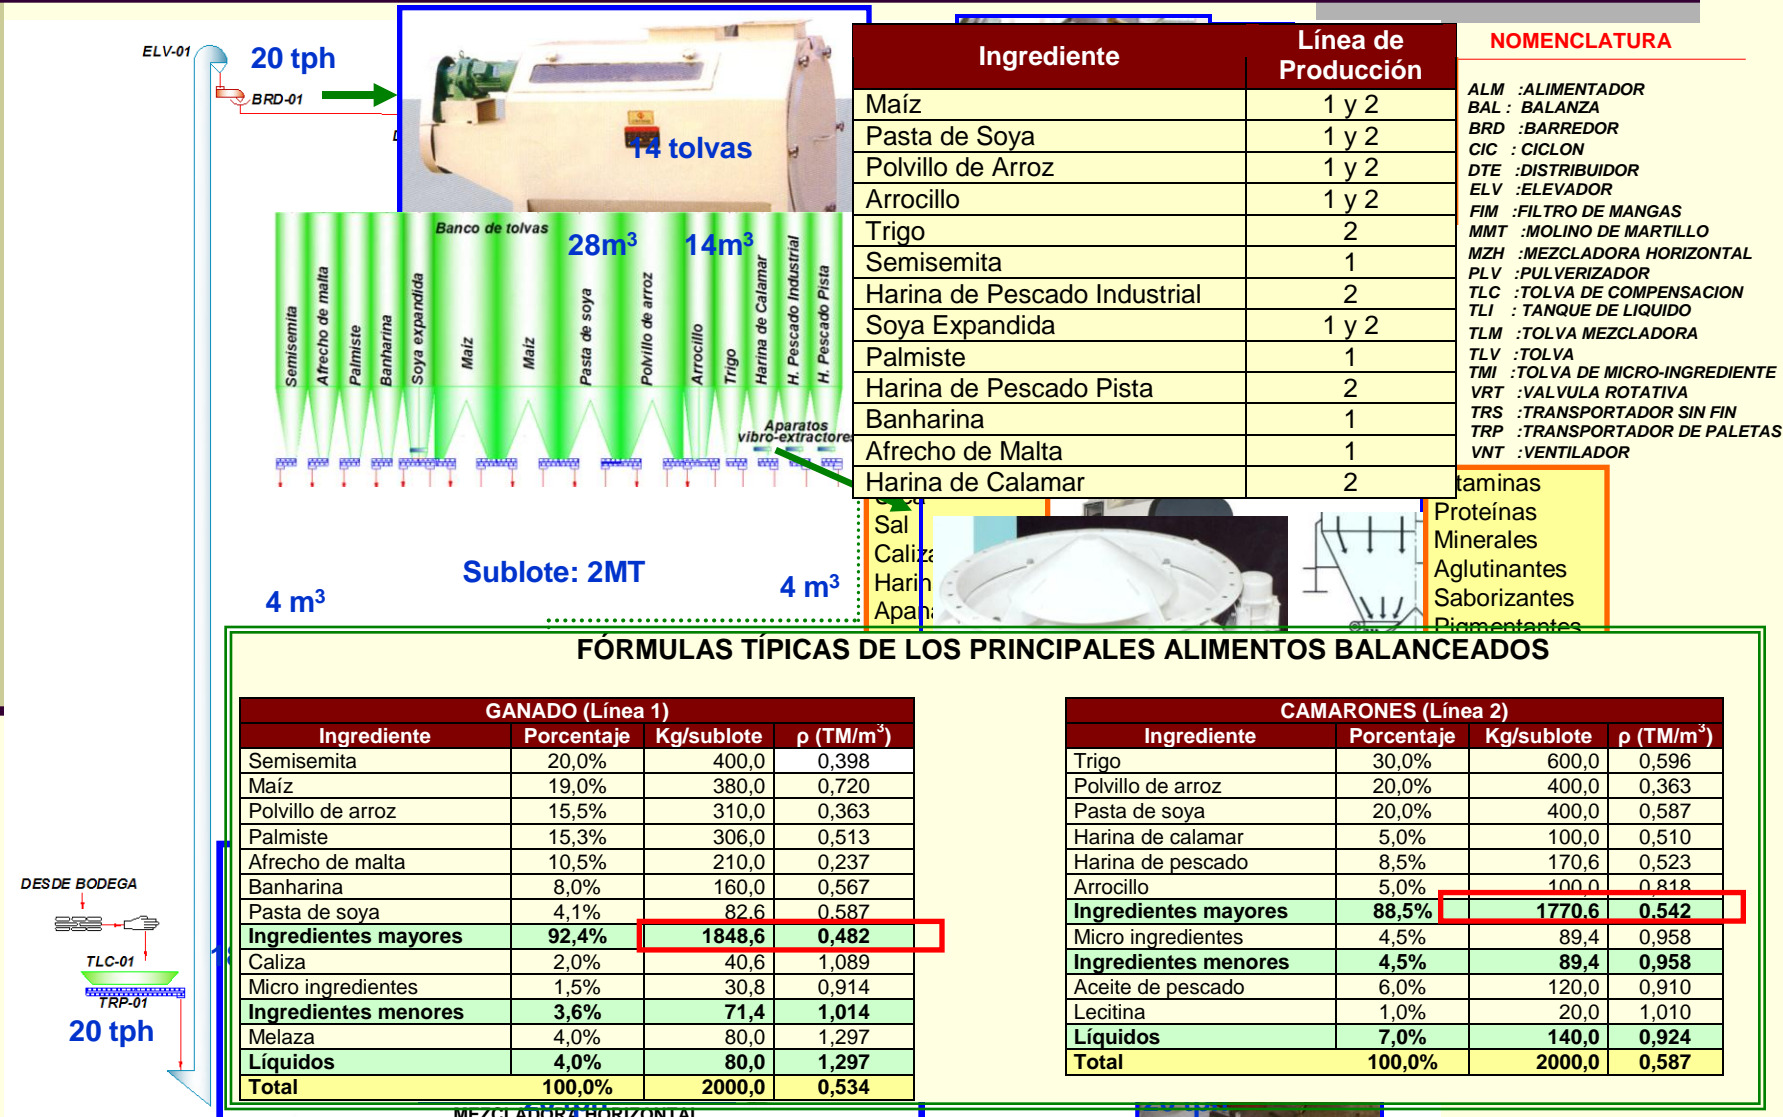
ELV-01
20 tph
BRD-01

14 tolvas

Banco de tolvas
28m$^3$
14m$^3$
Semisemita
Afrecho de malta
Palmiste
Banharina
Soya expandida
Maíz
Maíz
Pasta de soya
Polvillo de arroz
Arrocillo
Trigo
Harina de Calamar
H. Pescado Industrial
H. Pescado Pista
Aparatos vibro-extractores

| Ingrediente | Línea de Producción |
|---|---|
| Maíz | 1 y 2 |
| Pasta de Soya | 1 y 2 |
| Polvillo de Arroz | 1 y 2 |
| Arrocillo | 1 y 2 |
| Trigo | 2 |
| Semisemita | 1 |
| Harina de Pescado Industrial | 2 |
| Soya Expandida | 1 y 2 |
| Palmiste | 1 |
| Harina de Pescado Pista | 2 |
| Banharina | 1 |
| Afrecho de Malta | 1 |
| Harina de Calamar | 2 |

NOMENCLATURA
ALM :ALIMENTADOR
BAL : BALANZA
BRD :BARREDOR
CIC : CICLON
DTE :DISTRIBUIDOR
ELV :ELEVADOR
FIM :FILTRO DE MANGAS
MMT :MOLINO DE MARTILLO
MZH :MEZCLADORA HORIZONTAL
PLV :PULVERIZADOR
TLC :TOLVA DE COMPENSACION
TLI : TANQUE DE LIQUIDO
TLM :TOLVA MEZCLADORA
TLV :TOLVA
TMI :TOLVA DE MICRO-INGREDIENTE
VRT :VALVULA ROTATIVA
TRS :TRANSPORTADOR SIN FIN
TRP :TRANSPORTADOR DE PALETAS
VNT :VENTILADOR

Sal
Caliz
Harin
Apa

taminas
Proteínas
Minerales
Aglutinantes
Saborizantes
Pigmentantes

4 m$^3$
Sublote: 2MT
4 m$^3$

FÓRMULAS TÍPICAS DE LOS PRINCIPALES ALIMENTOS BALANCEADOS

GANADO (Línea 1)
| Ingrediente | Porcentaje | Kg/sublote | ρ (TM/m$^3$) |
|---|---|---|---|
| Semisemita | 20,0% | 400,0 | 0,398 |
| Maíz | 19,0% | 380,0 | 0,720 |
| Polvillo de arroz | 15,5% | 310,0 | 0,363 |
| Palmiste | 15,3% | 306,0 | 0,513 |
| Afrecho de malta | 10,5% | 210,0 | 0,237 |
| Banharina | 8,0% | 160,0 | 0,567 |
| Pasta de soya | 4,1% | 82,6 | 0,587 |
| Ingredientes mayores | 92,4% | 1848,6 | 0,482 |
| Caliza | 2,0% | 40,6 | 1,089 |
| Micro ingredientes | 1,5% | 30,8 | 0,914 |
| Ingredientes menores | 3,6% | 71,4 | 1,014 |
| Melaza | 4,0% | 80,0 | 1,297 |
| Líquidos | 4,0% | 80,0 | 1,297 |
| Total | 100,0% | 2000,0 | 0,534 |

CAMARONES (Línea 2)
| Ingrediente | Porcentaje | Kg/sublote | ρ (TM/m$^3$) |
|---|---|---|---|
| Trigo | 30,0% | 600,0 | 0,596 |
| Polvillo de arroz | 20,0% | 400,0 | 0,363 |
| Pasta de soya | 20,0% | 400,0 | 0,587 |
| Harina de calamar | 5,0% | 100,0 | 0,510 |
| Harina de pescado | 8,5% | 170,6 | 0,523 |
| Arrocillo | 5,0% | 100,0 | 0,818 |
| Ingredientes mayores | 88,5% | 1770,6 | 0,542 |
| Micro ingredientes | 4,5% | 89,4 | 0,958 |
| Ingredientes menores | 4,5% | 89,4 | 0,958 |
| Aceite de pescado | 6,0% | 120,0 | 0,910 |
| Lecitina | 1,0% | 20,0 | 1,010 |
| Líquidos | 7,0% | 140,0 | 0,924 |
| Total | 100,0% | 2000,0 | 0,587 |

DESDE BODEGA
TLC-01
TRP-01
20 tph
MEZCLADORA HORIZONTAL